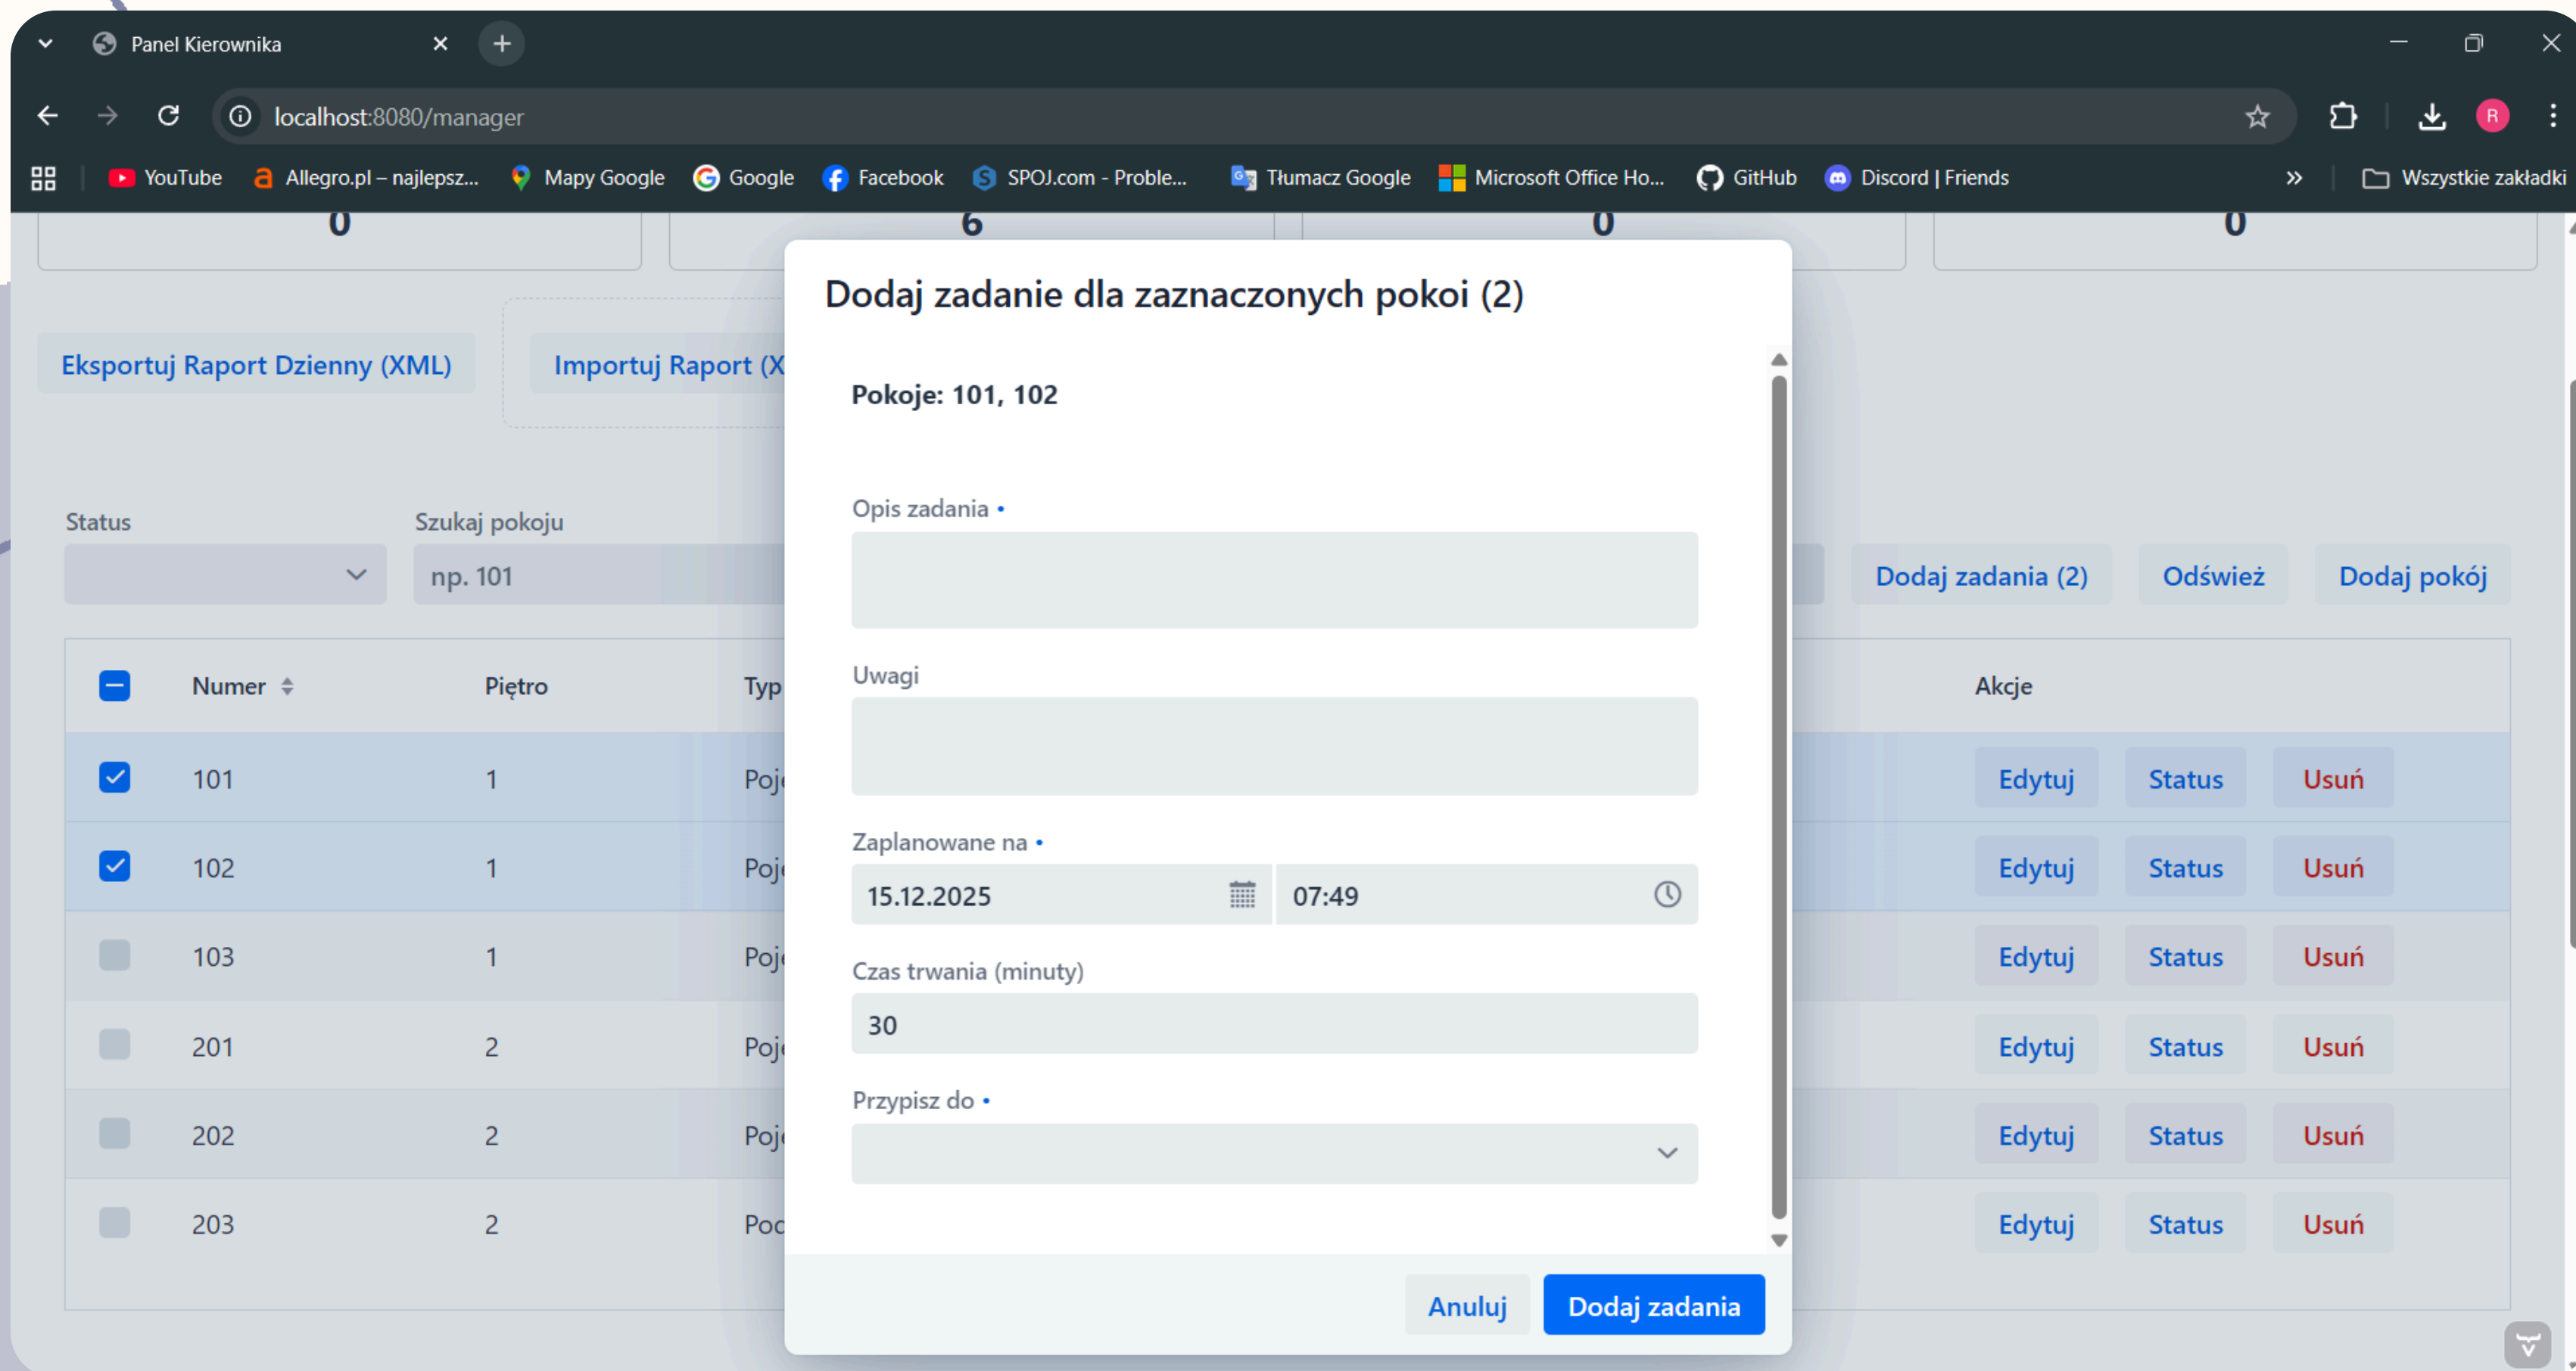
Panel Kierownika

localhost:8080/manager

YouTube Allegro.pl – najlepsz... Mapy Google Google Facebook SPOJ.com - Proble... Tłumacz Google Microsoft Office Ho... GitHub Discord | Friends Wszystkie zakładki

0 6 0 0

Eksportuj Raport Dzienny (XML)

Importuj Raport (X

Status

Szukaj pokoju

np. 101

Dodaj zadania (2) Odśwież Dodaj pokój

| | Numer | Piętro | Typ | Akcje |
|---|---|---|---|---|
| ☑ | 101 | 1 | Poj | Edytuj Status Usuń |
| ☑ | 102 | 1 | Poj | Edytuj Status Usuń |
| | 103 | 1 | Poj | Edytuj Status Usuń |
| | 201 | 2 | Poj | Edytuj Status Usuń |
| | 202 | 2 | Poj | Edytuj Status Usuń |
| | 203 | 2 | Poc | Edytuj Status Usuń |

Dodaj zadanie dla zaznaczonych pokoi (2)

Pokoje: 101, 102

Opis zadania •

Uwagi

Zaplanowane na •

15.12.2025

07:49

Czas trwania (minuty)

30

Przypisz do •

Anuluj

Dodaj zadania